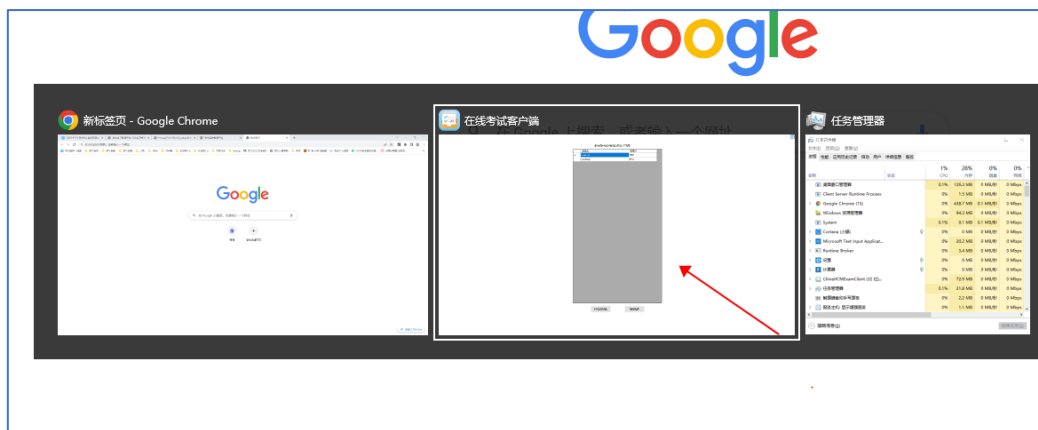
Google

新标签页 - Google Chrome

在线考试客户端

任务管理器

Google

1%
CPU

28%
内存

0%
磁盘

0%
网络

桌面窗口管理器

Client Server Runtime Process

Google Chrome (15)

Windows 资源管理器

System

Cortana (小娜)

Microsoft Text Input Applicat...

Runtime Broker

设置

计算器

ChinaHCMExamClient (32 位)...

任务管理器

简略信息(D)